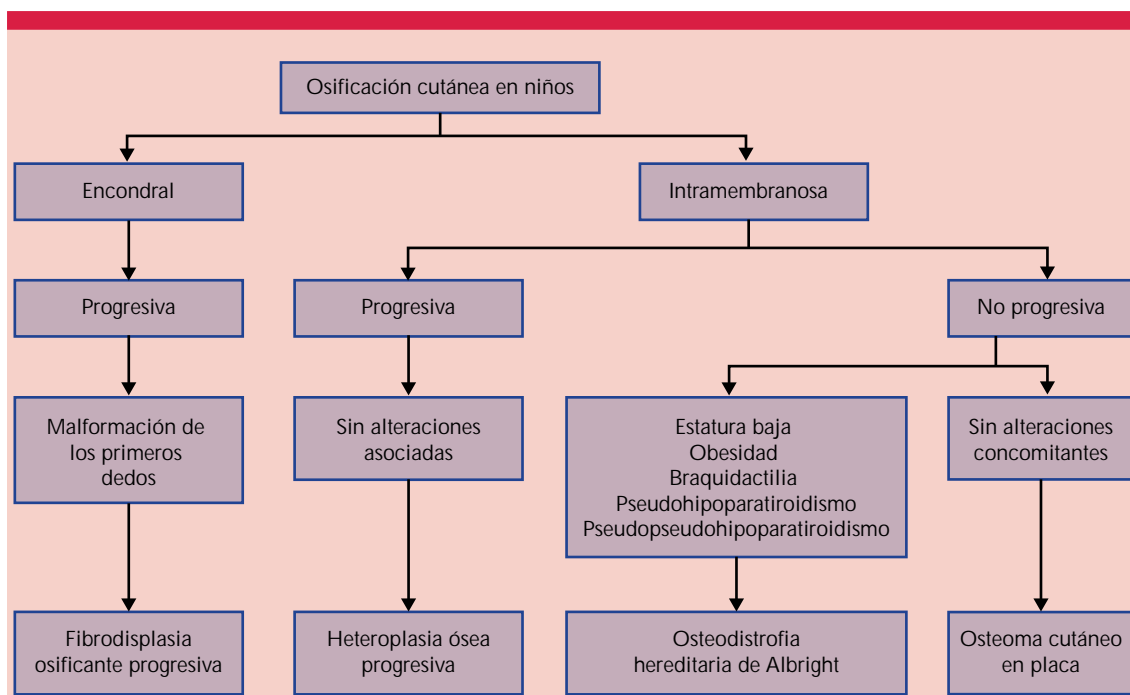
Osificación cutánea en niños

Encondral

Progresiva

Malformación de los primeros dedos

Fibrodisplasia osificante progresiva

Intramembranosa

Progresiva

Sin alteraciones asociadas

Heteroplasia ósea progresiva

No progresiva

Estatura baja
Obesidad
Braquidactilia
Pseudohipoparatiroidismo
Pseudopseudohipoparatiroidismo

Osteodistrofia hereditaria de Albright

Sin alteraciones concomitantes

Osteoma cutáneo en placa